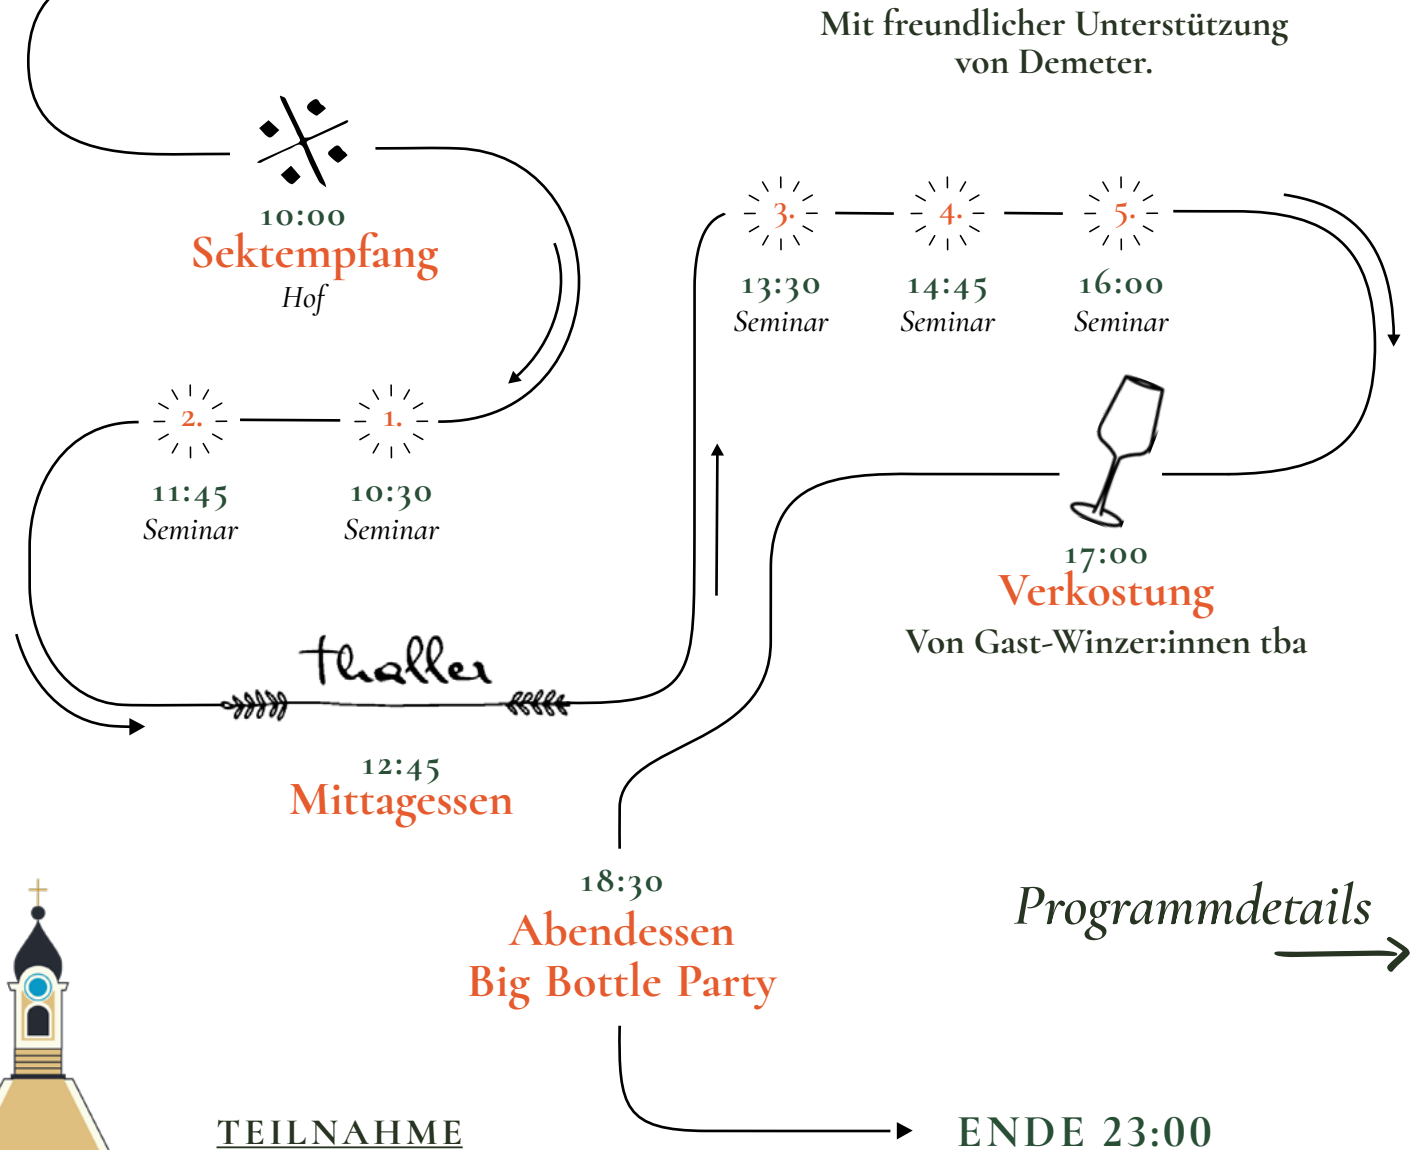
Mit freundlicher Unterstützung von Demeter.

10:00
Sektempfang
Hof

3.
13:30
Seminar

4.
14:45
Seminar

5.
16:00
Seminar

2.
11:45
Seminar

1.
10:30
Seminar

Thaller

12:45
Mittagessen

17:00
Verkostung
Von Gast-Winzer:innen tba

18:30
Abendessen
Big Bottle Party

Programmdetails

TEILNAHME

ENDE 23:00